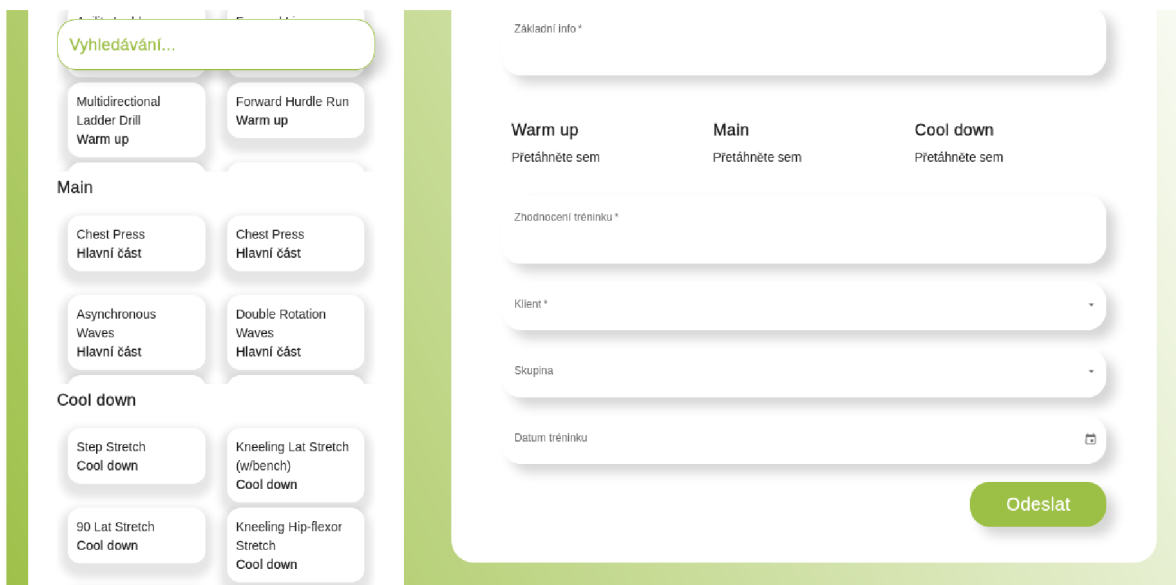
Vyhledávání...

Multidirectional Ladder Drill
Warm up

Forward Hurdle Run
Warm up

Main

Chest Press
Hlavní část

Chest Press
Hlavní část

Asynchronous Waves
Hlavní část

Double Rotation Waves
Hlavní část

Cool down

Step Stretch
Cool down

Kneeling Lat Stretch (w/bench)
Cool down

90 Lat Stretch
Cool down

Kneeling Hip-flexor Stretch
Cool down

Základní info *

Warm up
Přetáhněte sem

Main
Přetáhněte sem

Cool down
Přetáhněte sem

Zhodnocení tréninku *

Klient *

Skupina

Datum tréninku

Odeslat